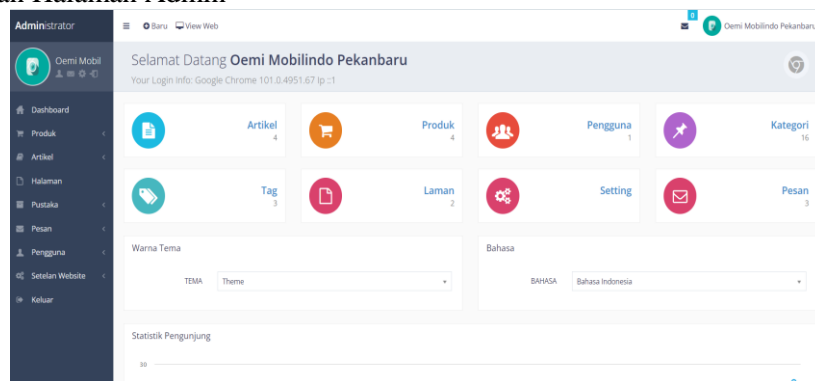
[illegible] Halaman Admin

Administrator

Oemi Mobil

Dashboard
Produk
Artikel
Halaman
Pustaka
Pesan
Pengguna
Setelan Website
Keluar

Baru View Web

0

Oemi Mobilindo Pekanbaru

Selamat Datang Oemi Mobilindo Pekanbaru
Your Login Info: Google Chrome 101.0.4951.67 Ip ::1

Artikel 4
Produk 4
Pengguna 1
Kategori 16
Tag 3
Laman 2
Setting
Pesan 3

Warna Tema
TEMA Theme

Bahasa
BAHASA Bahasa Indonesia

Statistik Pengunjung
30